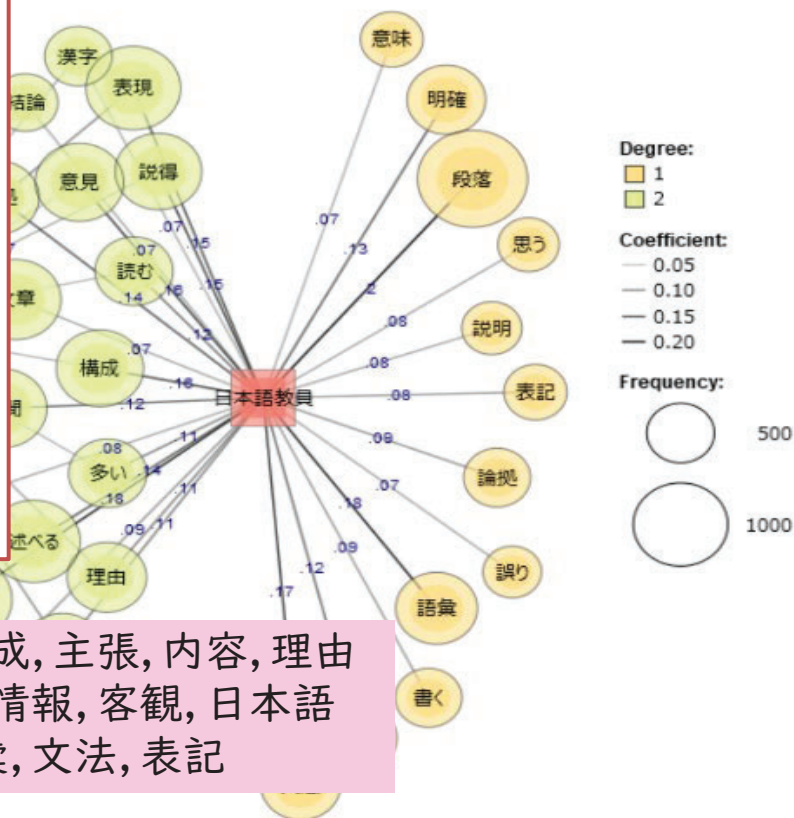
漢字
結論
表現
意見
説得
読む
文章
構成
聞
多い
述べる
理由
意味
明確
段落
思う
説明
表記
論拠
誤り
語彙
書く
日本語教員
.07
.15
.07
.15
.14
.16
.15
.13
.07
.16
.12
.11
.08
.14
.18
.11
.09
.11
.07
.13
.2
.08
.08
.08
.08
.07
.18
.09
.12
.17
Degree:
1
2
Coefficient:
0.05
0.10
0.15
0.20
Frequency:
500
1000
成, 主張, 内容, 理由
情報, 客観, 日本語
, 文法, 表記